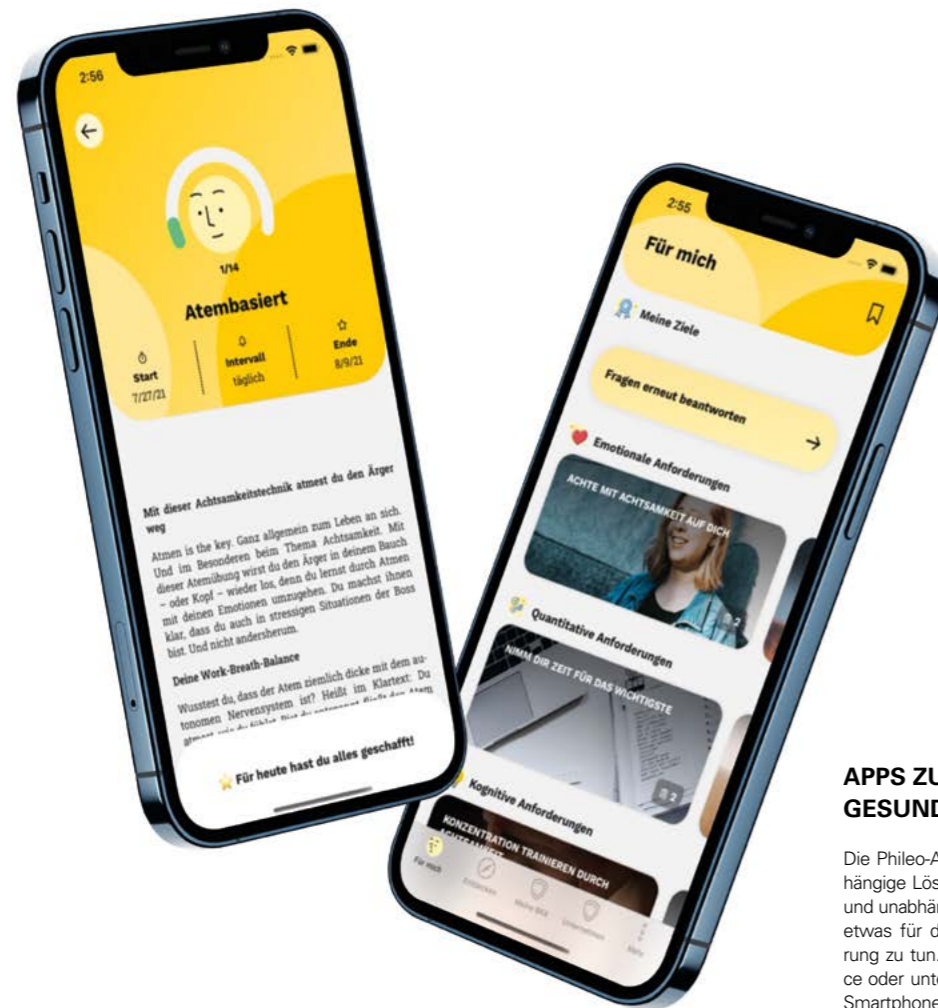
2:56

1/14

Atembasiert

Start
7/27/21

Intervall
täglich

Ende
8/9/21

Mit dieser Achtsamkeitstechnik atmest du den Ärger weg

Atmen is the key. Ganz allgemein zum Leben an sich. Und im Besonderen beim Thema Achtsamkeit. Mit dieser Atemübung wirst du den Ärger in deinem Bauch – oder Kopf – wieder los, denn du lernst durch Atmen mit deinen Emotionen umzugehen. Du machst ihnen klar, dass du auch in stressigen Situationen der Boss bist. Und nicht andersherum.

Deine Work-Breath-Balance

Wusstest du, dass der Atem ziemlich dicke mit dem autonomen Nervensystem ist? Heißt im Klartext: Du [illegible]

Für heute hast du alles geschafft!

2:55

Für mich

Meine Ziele

Fragen erneut beantworten

Emotionale Anforderungen

ACHTE MIT ACHTSAMKEIT AUF DICH

2

Quantitative Anforderungen

NIMM DIR ZEIT FÜR DAS WICHTIGSTE

2

Kognitive Anforderungen

KONZENTRATION TRAINIEREN DURCH ACHTSAMKEIT

Für mich

Entdecken

Meine Bib

Unternehmen

Mehr

APPS ZU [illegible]
GESUND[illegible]

Die Phileo-A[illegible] hängige Lös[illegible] und unabhän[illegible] etwas für d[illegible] rung zu tun.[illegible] ce oder unte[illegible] Smartphone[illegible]